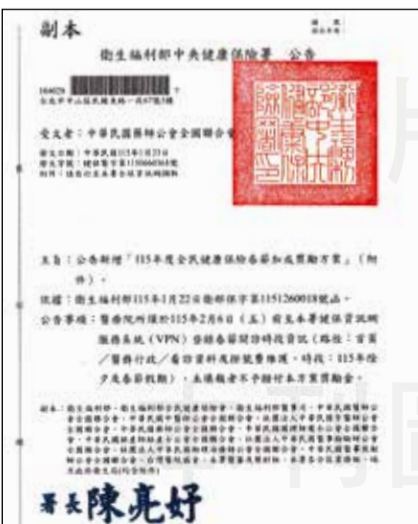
副本

檔　號：
保存年限：

衛生福利部中央健康保險署　公告

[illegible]
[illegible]

受文者：中華民國醫師公會全國聯合會

發文日期：中華民國115年1月23日
發文字號：健保醫字第1150660568號
附件：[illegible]

主旨：公告新增「115年度全民健康保險春節加成獎勵方案」（附件）。

依據：衛生福利部115年1月22日衛部保字第1151260018號函。

公告事項：醫療院所請於115年2月6日（五）前至本署健保資訊網服務系統（VPN）登錄春節開診時段資訊（路徑：首頁／醫務行政／看診資料及掛號費維護，時段：115年除夕及春節假期），本項徵求不另辦理紙本方案簽約。

副本：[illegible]

署長 陳亮妤